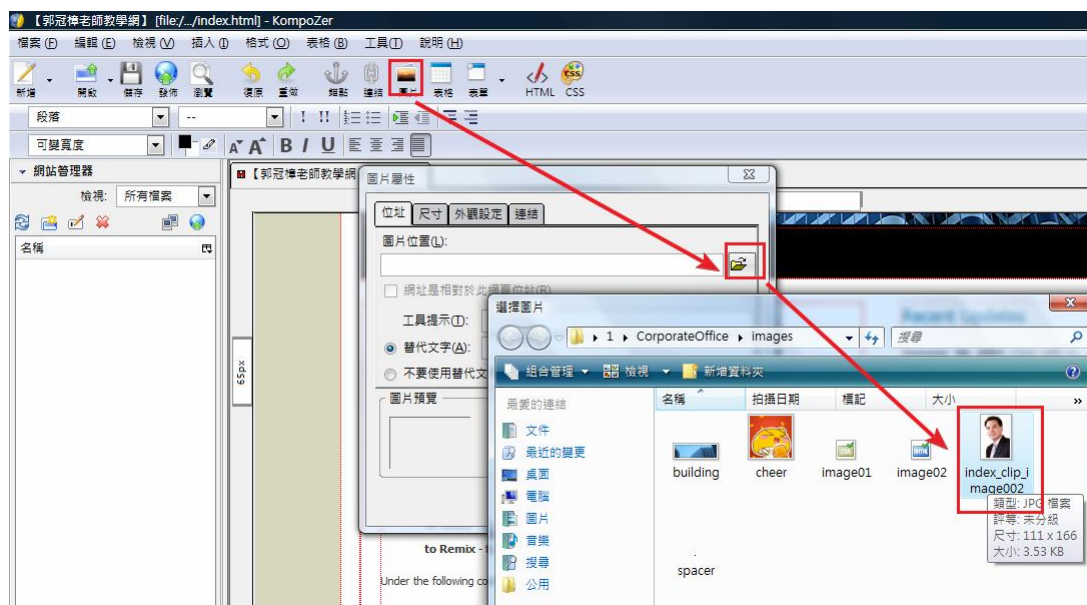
【郭冠樟老師教學網】[file:/.../index.html] - KompoZer

檔案(F) 編輯(E) 檢視(V) 插入(I) 格式(O) 表格(B) 工具(T) 說明(H)

新增 開啟 儲存 發佈 瀏覽 復原 重做 錨點 連結 圖片 表格 表單 HTML CSS

段落
可變寬度

網站管理器
檢視: 所有檔案
名稱

【郭冠樟老師教學網

65px

圖片屬性
位址 尺寸 外觀設定 連結
圖片位置(L):
網址是相對於此網頁位址(R)
工具提示(T):
替代文字(A):
不要使用替代文
圖片預覽

to Remix -
Under the following co

選擇圖片
1 ▸ CorporateOffice ▸ images
搜尋
組合管理 ▾ 檢視 ▾ 新增資料夾
最愛的連結
文件
最近的變更
桌面
電腦
圖片
音樂
搜尋
公用
名稱 拍攝日期 標記 大小
building cheer image01 image02 index_clip_image002
spacer
類型: JPG 檔案
評等: 未分級
尺寸: 111 x 166
大小: 3.53 KB

Recent Updates